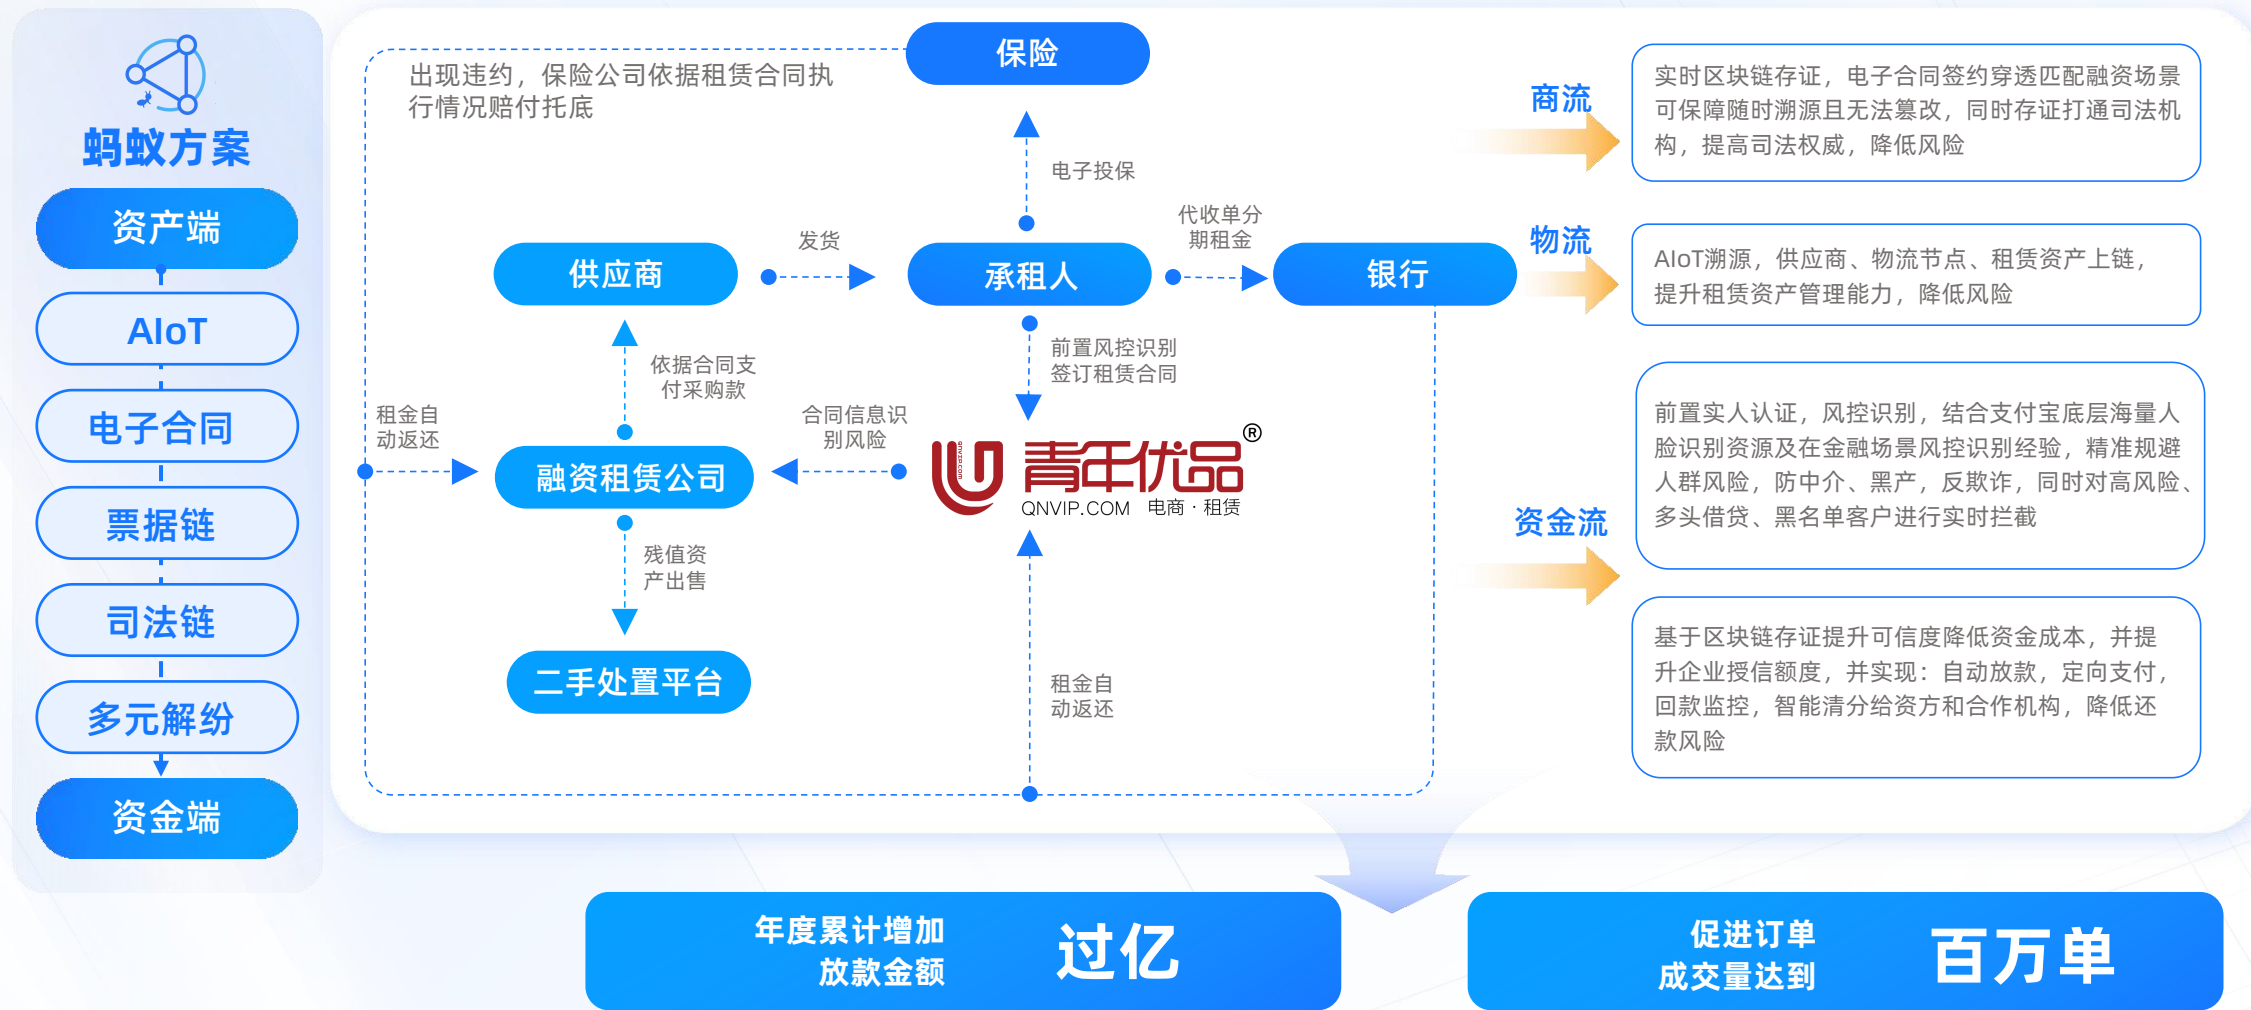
蚂蚁方案

资产端

AIoT

电子合同

票据链

司法链

多元解纷

资金端

出现违约，保险公司依据租赁合同执行情况赔付托底

保险

电子投保

供应商

发货

承租人

代收单分期租金

银行

依据合同支付采购款

前置风控识别签订租赁合同

租金自动返还

合同信息识别风险

融资租赁公司

青年优品®

QNVIP.COM 电商 · 租赁

残值资产出售

二手处置平台

租金自动返还

商流

实时区块链存证，电子合同签约穿透匹配融资场景可保障随时溯源且无法篡改，同时存证打通司法机构，提高司法权威，降低风险

物流

AIoT溯源，供应商、物流节点、租赁资产上链，提升租赁资产管理能力，降低风险

资金流

前置实人认证，风控识别，结合支付宝底层海量人脸识别资源及在金融场景风控识别经验，精准规避人群风险，防中介、黑产，反欺诈，同时对高风险、多头借贷、黑名单客户进行实时拦截

基于区块链存证提升可信度降低资金成本，并提升企业授信额度，并实现：自动放款，定向支付，回款监控，智能清分给资方和合作机构，降低还款风险

年度累计增加放款金额

过亿

促进订单成交量达到

百万单